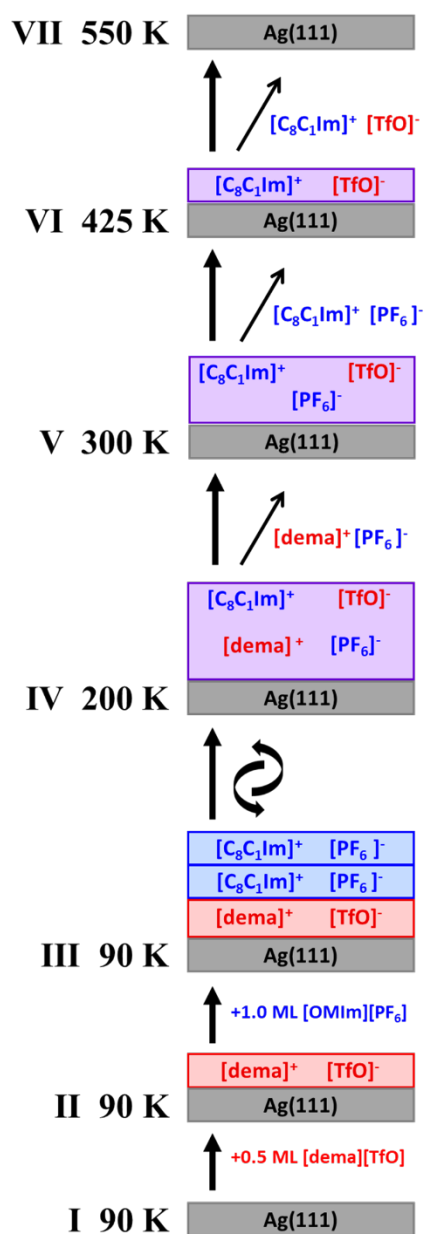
VII 550 K
Ag(111)
$[C_8C_1Im]^+$ $[TfO]^-$
$[C_8C_1Im]^+$ $[TfO]^-$
VI 425 K
Ag(111)
$[C_8C_1Im]^+$ $[PF_6]^-$
$[C_8C_1Im]^+$ $[TfO]^-$
$[PF_6]^-$
V 300 K
Ag(111)
$[dema]^+$ $[PF_6]^-$
$[C_8C_1Im]^+$ $[TfO]^-$
$[dema]^+$ $[PF_6]^-$
IV 200 K
Ag(111)
$[C_8C_1Im]^+$ $[PF_6]^-$
$[C_8C_1Im]^+$ $[PF_6]^-$
$[dema]^+$ $[TfO]^-$
III 90 K
Ag(111)
+1.0 ML $[OMIm][PF_6]$
$[dema]^+$ $[TfO]^-$
II 90 K
Ag(111)
+0.5 ML [dema][TfO]
I 90 K
Ag(111)